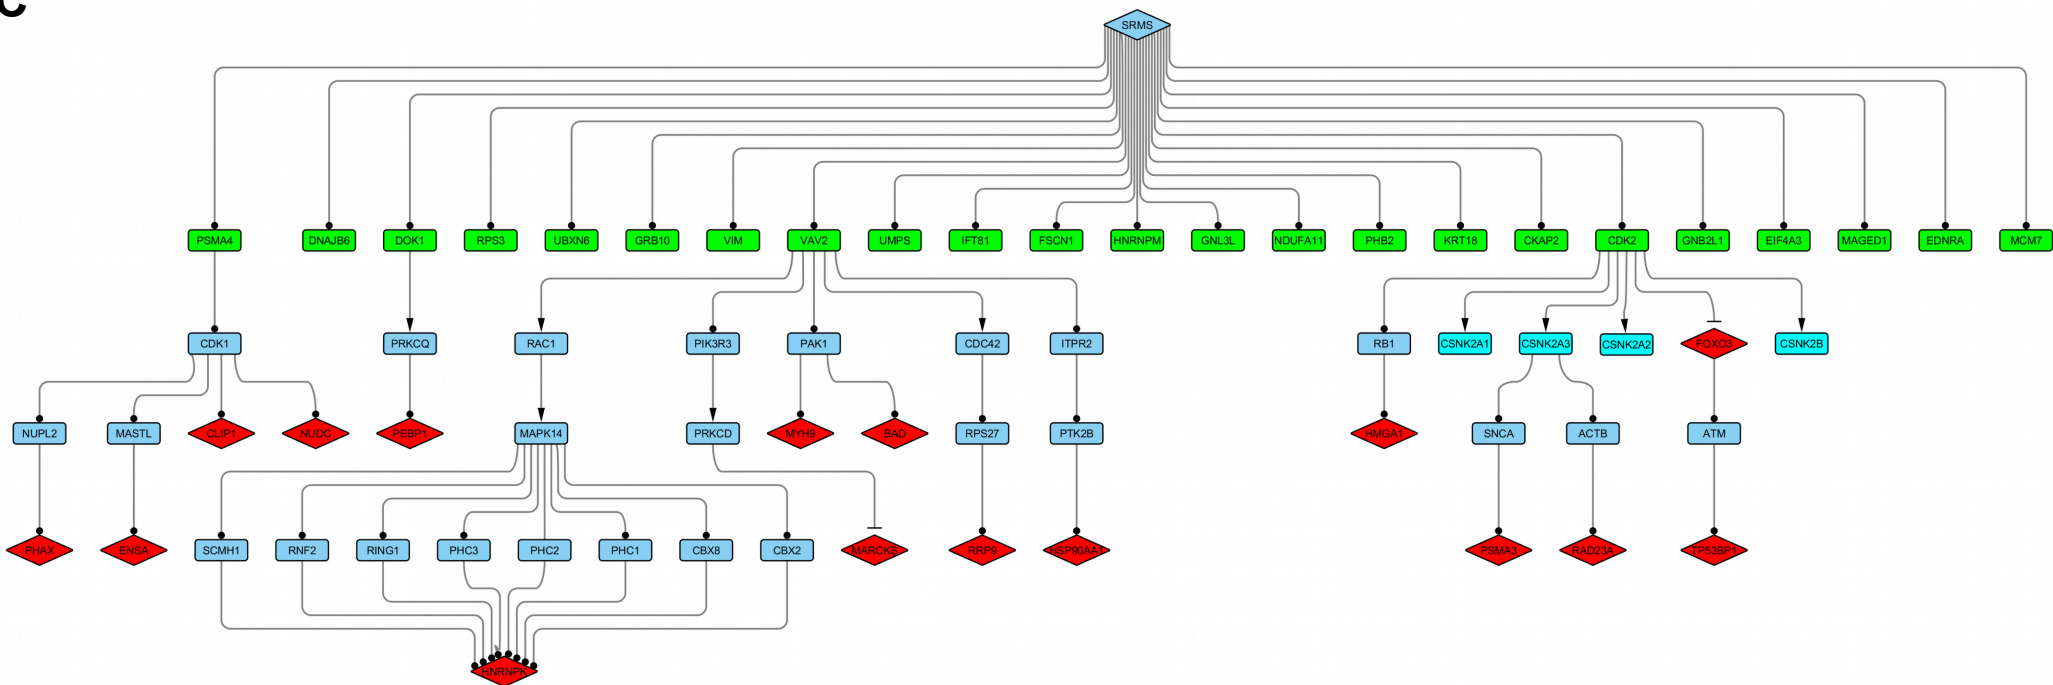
C

SRMS

PSMA4
DNAJB6
DOK1
RPS3
UBXN6
GRB10
VIM
VAV2
UMPS
IFT81
FSCN1
HNRNPM
GNL3L
NDUFA11
PHB2
KRT18
CKAP2
CDK2
GNB2L1
EIF4A3
MAGED1
EDNRA
MCM7

CDK1
PRKCQ
RAC1
PIK3R3
PAK1
CDC42
ITPR2
RB1
CSNK2A1
CSNK2A3
CSNK2A2
FOXO3
CSNK2B

NUPL2
MASTL
CLIP1
NUDC
PEBP1
MAPK14
PRKCD
MYH9
BAD
RPS27
PTK2B
HMGA1
SNCA
ACTB
ATM

PHAX
ENSA
SCMH1
RNF2
RING1
PHC3
PHC2
PHC1
CBX8
CBX2
MARCKS
RRP9
HSP90AA1
PSMA3
RAD23A
TP53BP1

HNRNPK